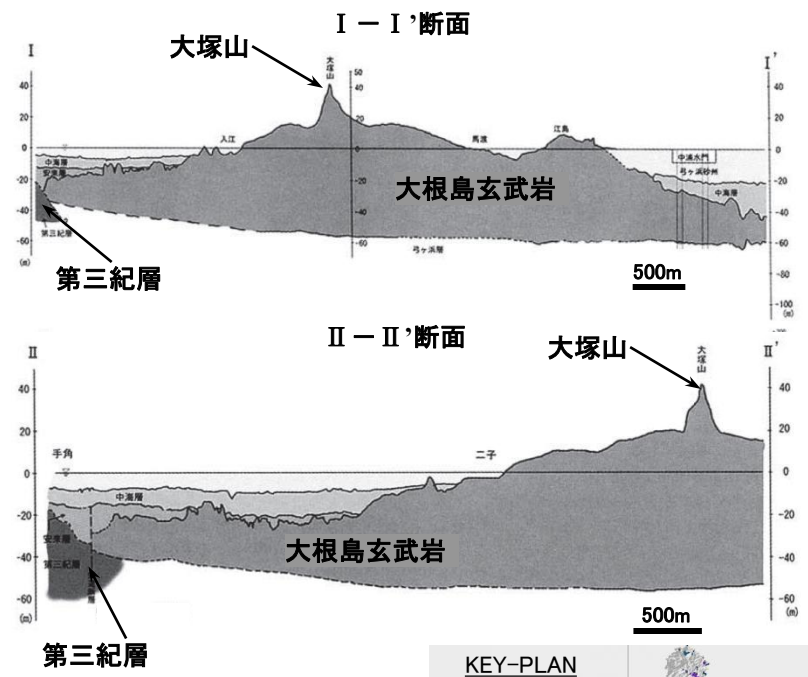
Ⅰ－Ⅰ'断面

大塚山

Ⅰ

Ⅰ'

40
20
0
-20
-40
-60
(m)

大塚山

50
40
20
0
-20
-40
-60

入江

馬渡

江島

中浦水門

弓ヶ浜砂州

中海層

安来層

中海層

第三紀層

大根島玄武岩

弓ヶ浜層

40
20
0
-20
-40
-60
-80
-100
(m)

第三紀層

500m

Ⅱ－Ⅱ'断面

大塚山

Ⅱ

Ⅱ'

40
20
0
-20
-40
-60
(m)

手角

二子

大塚山

中海層

安来層

第三紀層

大根島玄武岩

40
20
0
-20
-40
-60
(m)

第三紀層

500m

KEY-PLAN